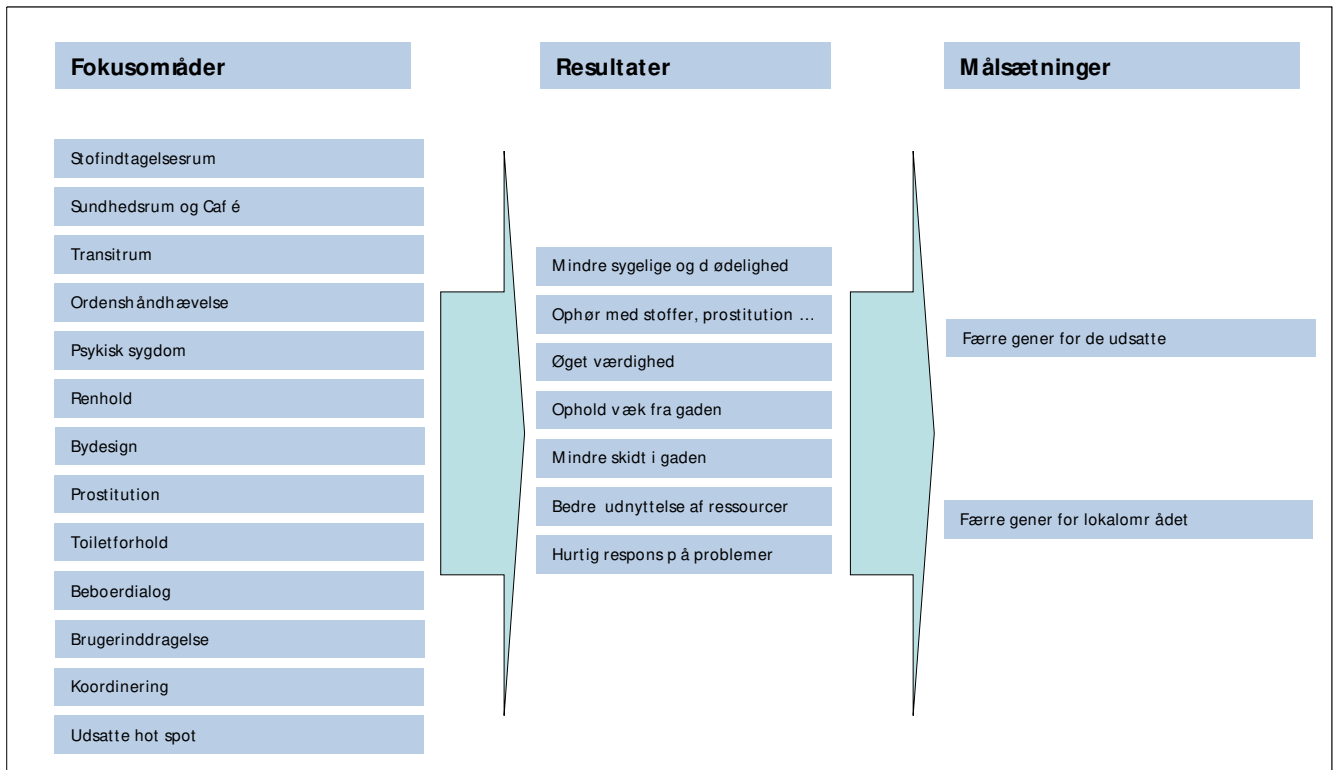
Fokusområder

Resultater

Målsætninger

Stofindtagelsesrum

Sundhedsrum og Café

Transitrum

Ordenshåndhævelse

Psykisk sygdom

Renhold

Bydesign

Prostitution

Toiletforhold

Beboerdialog

Brugerinddragelse

Koordinering

Udsatte hot spot

Mindre sygelige og dødelighed

Ophør med stoffer, prostitution …

Øget værdighed

Ophold væk fra gaden

Mindre skidt i gaden

Bedre udnyttelse af ressourcer

Hurtig respons på problemer

Færre gener for de udsatte

Færre gener for lokalområdet